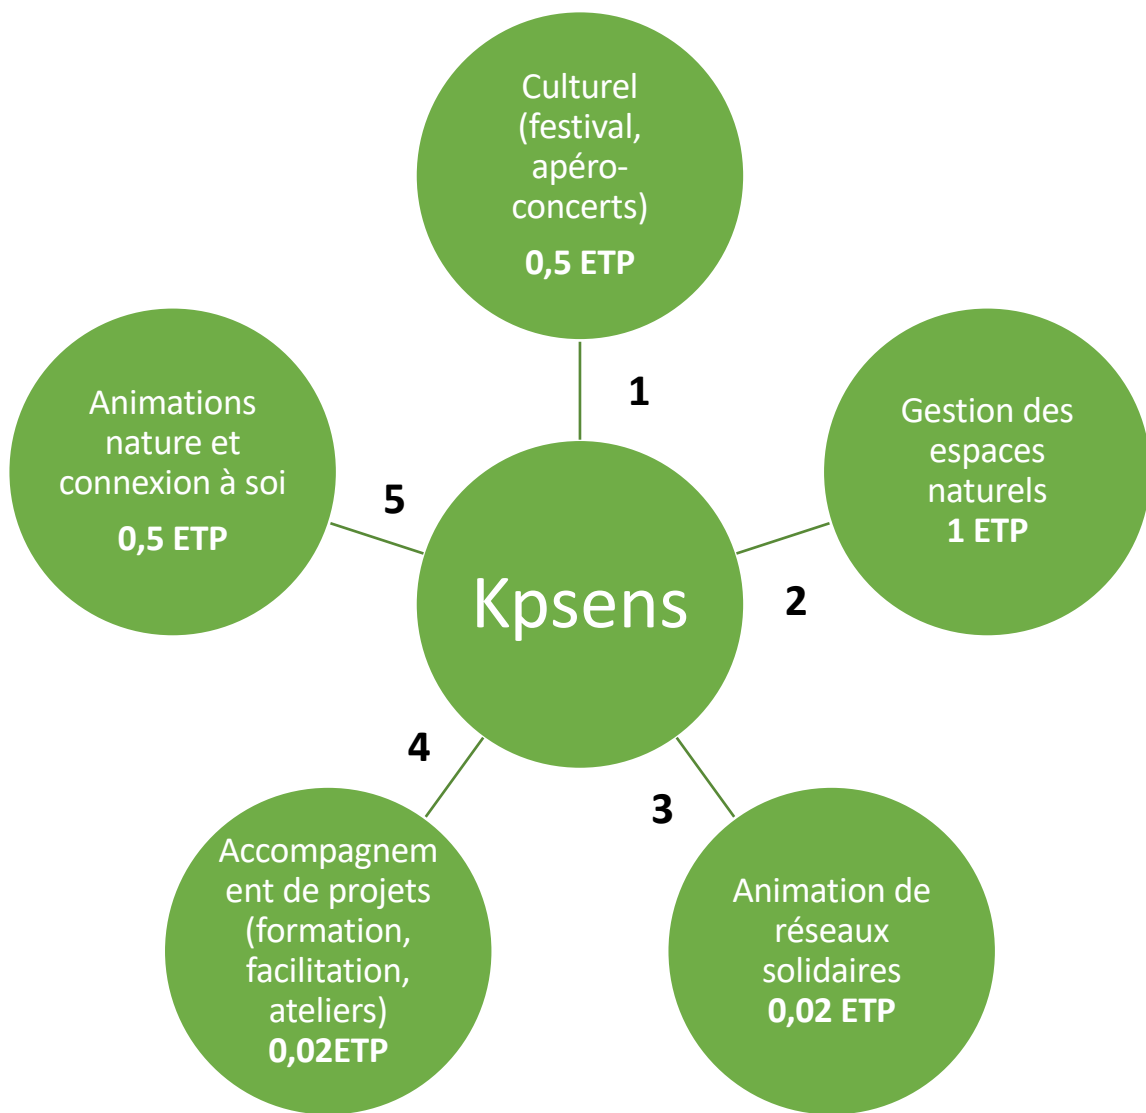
Culturel (festival, apéro-concerts)

**0,5 ETP**

1

Gestion des espaces naturels
**1 ETP**

2

Animations nature et connexion à soi

**0,5 ETP**

5

Kpsens

4

3

Accompagnement de projets (formation, facilitation, ateliers)
**0,02ETP**

Animation de réseaux solidaires
**0,02 ETP**